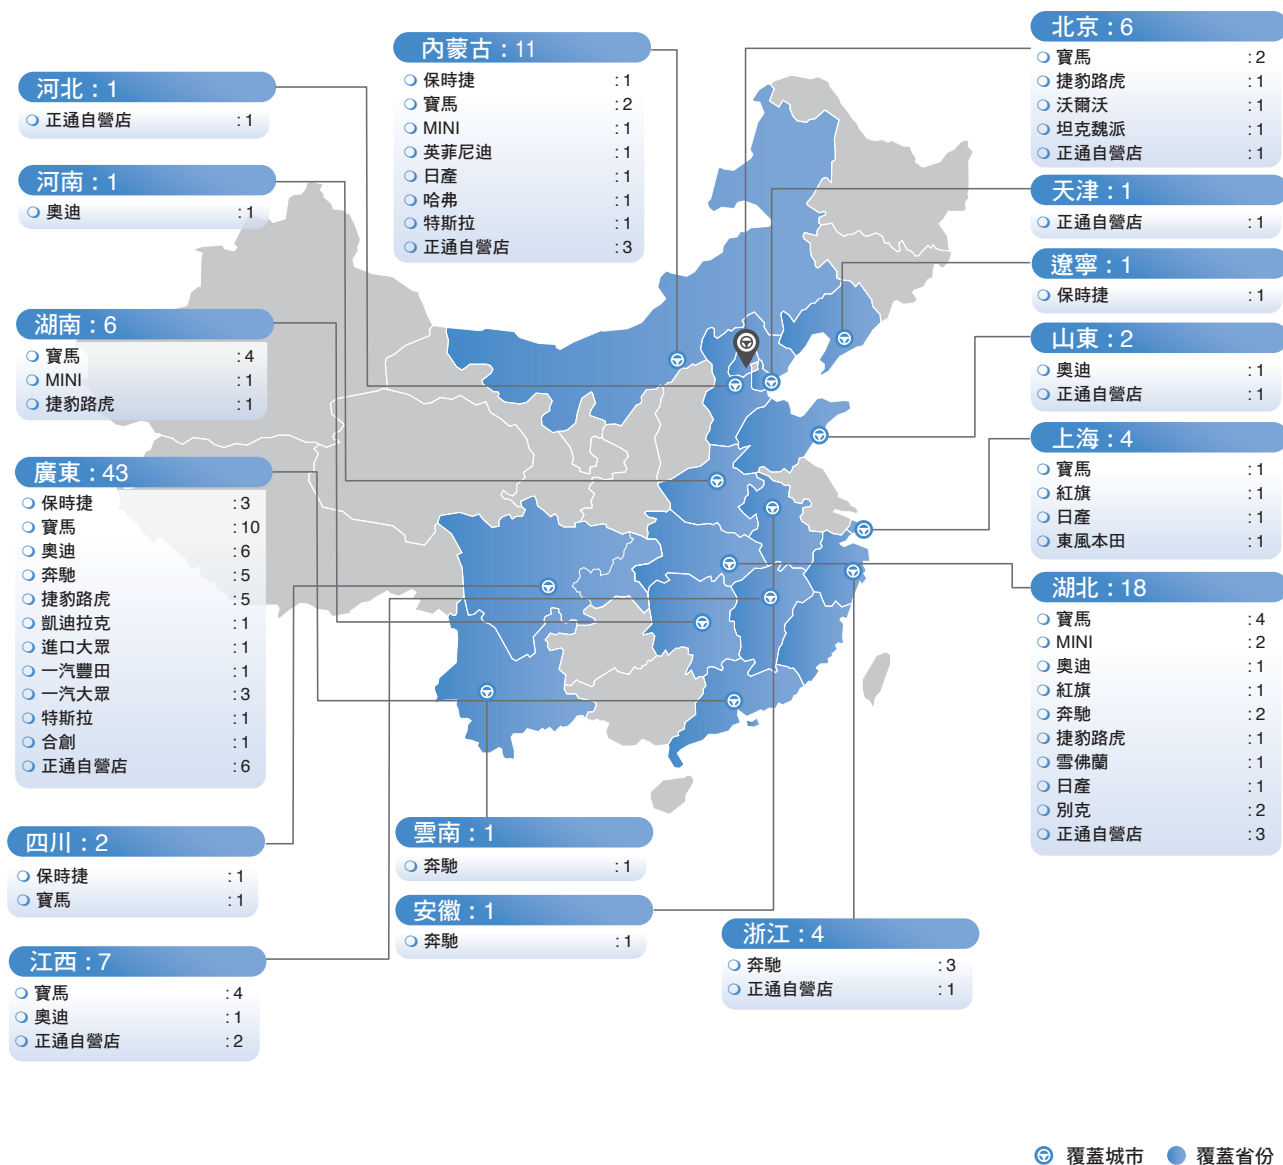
河北：1
正通自營店 ：1

河南：1
奧迪 ：1

湖南：6
寶馬 ：4
MINI ：1
捷豹路虎 ：1

廣東：43
保時捷 ：3
寶馬 ：10
奧迪 ：6
奔馳 ：5
捷豹路虎 ：5
凱迪拉克 ：1
進口大眾 ：1
一汽豐田 ：1
一汽大眾 ：3
特斯拉 ：1
合創 ：1
正通自營店 ：6

四川：2
保時捷 ：1
寶馬 ：1

江西：7
寶馬 ：4
奧迪 ：1
正通自營店 ：2

內蒙古：11
保時捷 ：1
寶馬 ：2
MINI ：1
英菲尼迪 ：1
日產 ：1
哈弗 ：1
特斯拉 ：1
正通自營店 ：3

雲南：1
奔馳 ：1

安徽：1
奔馳 ：1

浙江：4
奔馳 ：3
正通自營店 ：1

北京：6
寶馬 ：2
捷豹路虎 ：1
沃爾沃 ：1
坦克魏派 ：1
正通自營店 ：1

天津：1
正通自營店 ：1

遼寧：1
保時捷 ：1

山東：2
奧迪 ：1
正通自營店 ：1

上海：4
寶馬 ：1
紅旗 ：1
日產 ：1
東風本田 ：1

湖北：18
寶馬 ：4
MINI ：2
奧迪 ：1
紅旗 ：1
奔馳 ：2
捷豹路虎 ：1
雪佛蘭 ：1
日產 ：1
別克 ：2
正通自營店 ：3

覆蓋城市 覆蓋省份